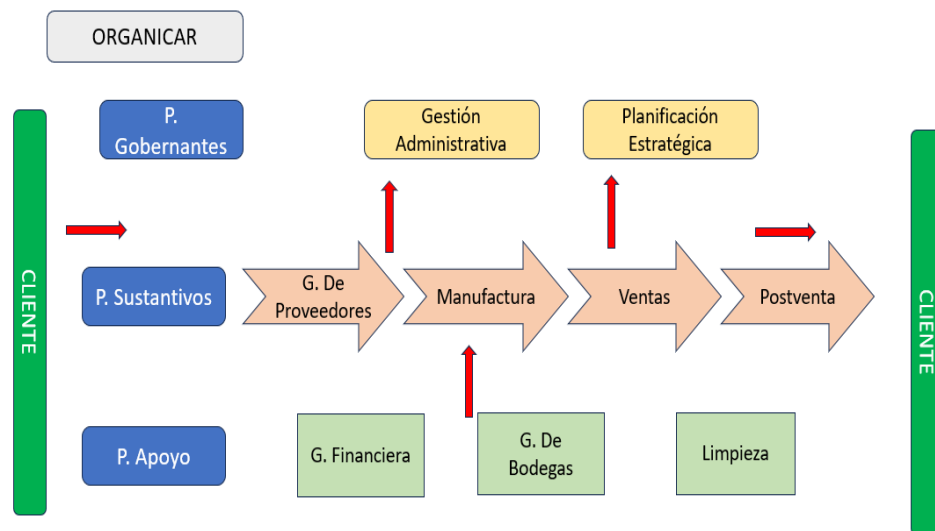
ORGANICAR

CLIENTE

P. Gobernantes

Gestión Administrativa

Planificación Estratégica

P. Sustantivos

G. De Proveedores

Manufactura

Ventas

Postventa

CLIENTE

P. Apoyo

G. Financiera

G. De Bodegas

Limpieza